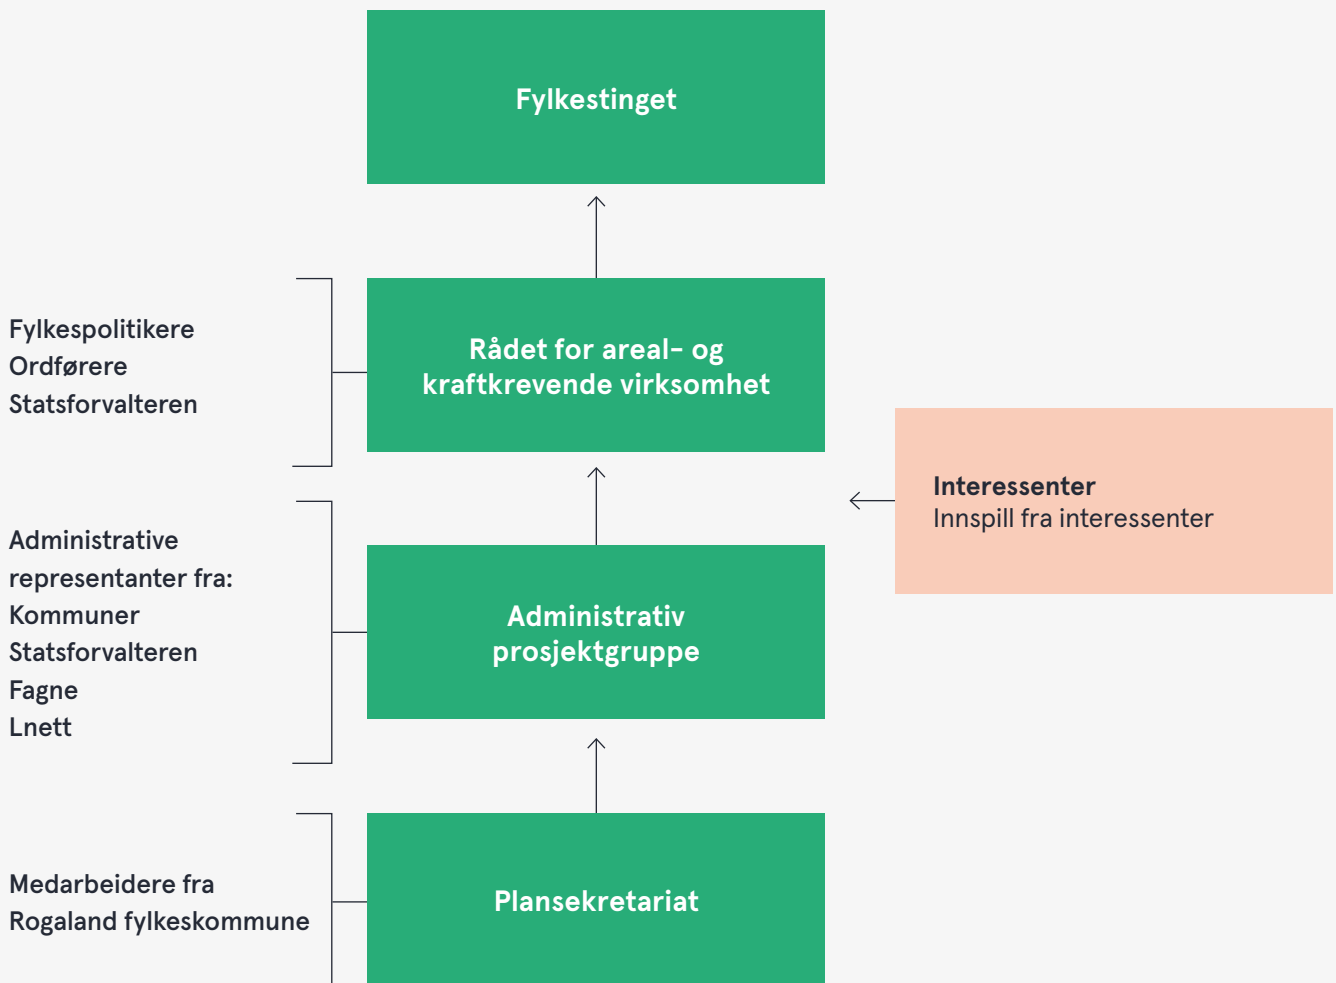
Fylkestinget

Fylkespolitikere
Ordførere
Statsforvalteren

Rådet for areal- og kraftkrevende virksomhet

Interessenter
Innspill fra interessenter

Administrative representanter fra:
Kommuner
Statsforvalteren
Fagne
Lnett

Administrativ prosjektgruppe

Medarbeidere fra Rogaland fylkeskommune

Plansekretariat